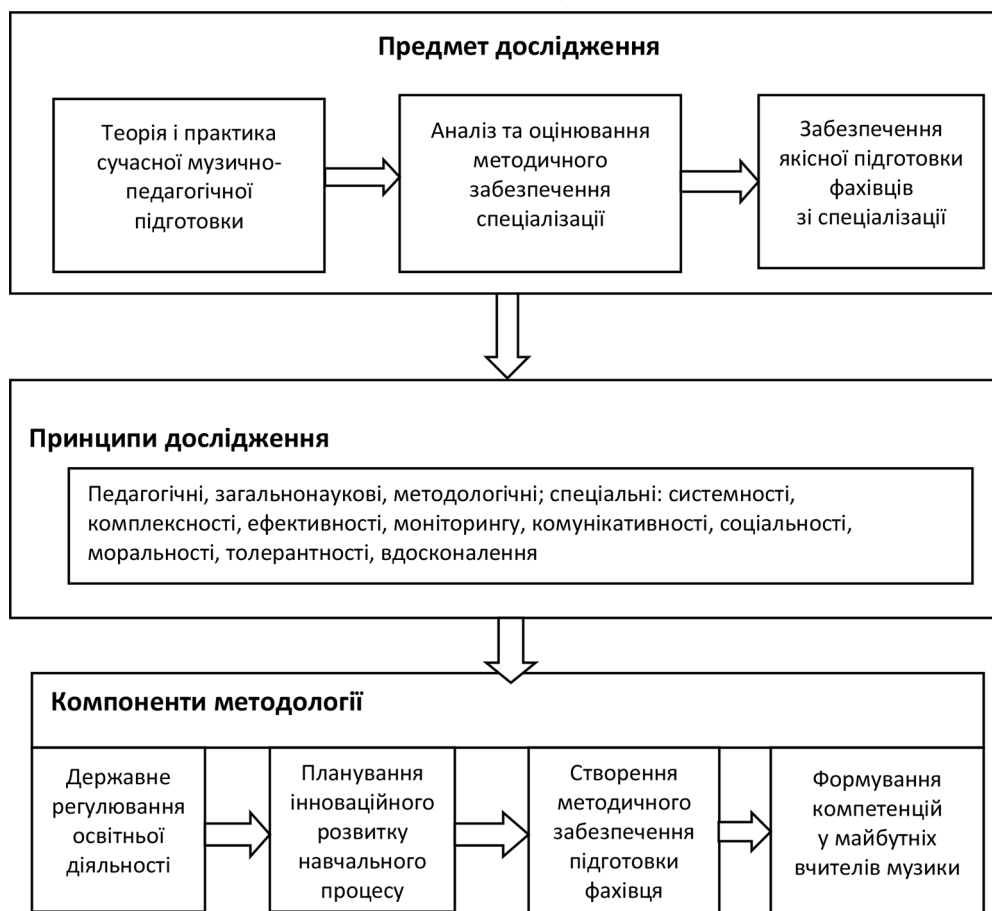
Предмет дослідження

Теорія і практика сучасної музично-педагогічної підготовки

Аналіз та оцінювання методичного забезпечення спеціалізації

Забезпечення якісної підготовки фахівців зі спеціалізації

Принципи дослідження

Педагогічні, загальнонаукові, методологічні; спеціальні: системності, комплексності, ефективності, моніторингу, комунікативності, соціальності, моральності, толерантності, вдосконалення

Компоненти методології

Державне регулювання освітньої діяльності

Планування інноваційного розвитку навчального процесу

Створення методичного забезпечення підготовки фахівця

Формування компетенцій у майбутніх вчителів музики